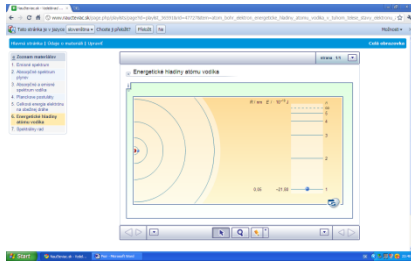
www.nauciteviac.sk/...

Táto stránka je v jazyku slovenčina · Chcete ju preložiť? Preložiť Nie Možnosti

Hlavná stránka | Zoznam materiálov | Upraviť Celá obrazovka

1. Zoznam materiálov
1. Emisné spektrum
2. Absorpčné spektrum plynov
3. Absorpčné a emisné spektrum vodíka
4. Planckove postuláty
5. Celková energia elektrónu na dráhe
6. Energetické hladiny atómu vodíka
7. Spektrálny rad

strana 1/1

Energetické hladiny atómu vodíka

E / eV

6
5
4
3
2
1

0,00
-21,80
1

H+

Start | Nauciteviac.sk - Vodík... | Paint - Microsoft Word